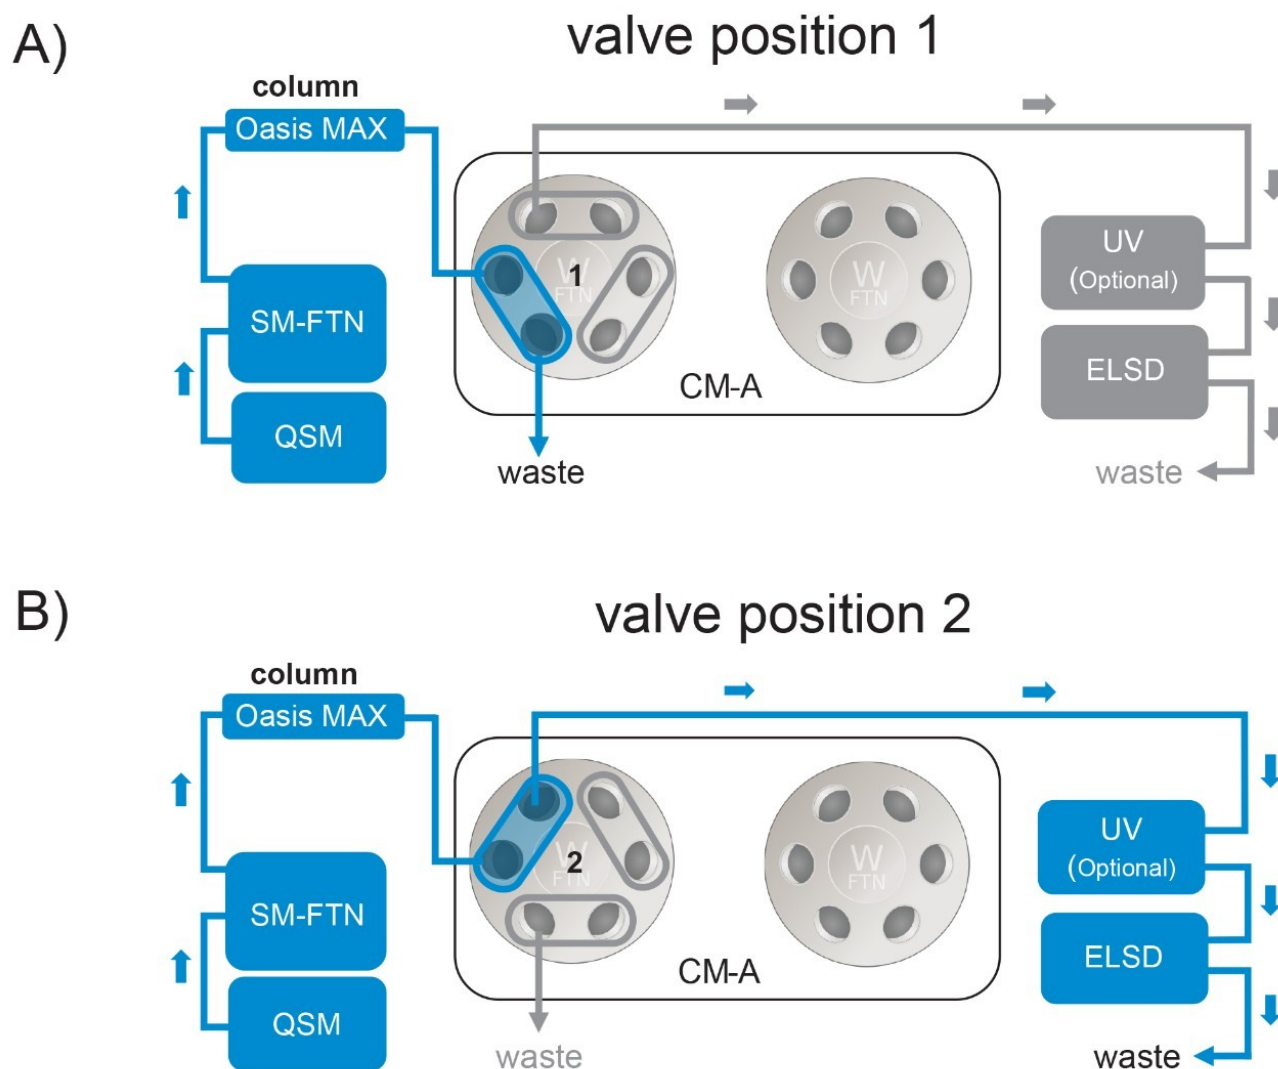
A)

valve position 1

column
Oasis MAX

SM-FTN

QSM

W
FTN
1

W
FTN

CM-A

waste

UV
(Optional)

ELSD

waste

B)

valve position 2

column
Oasis MAX

SM-FTN

QSM

W
FTN
2

W
FTN

CM-A

waste

UV
(Optional)

ELSD

waste